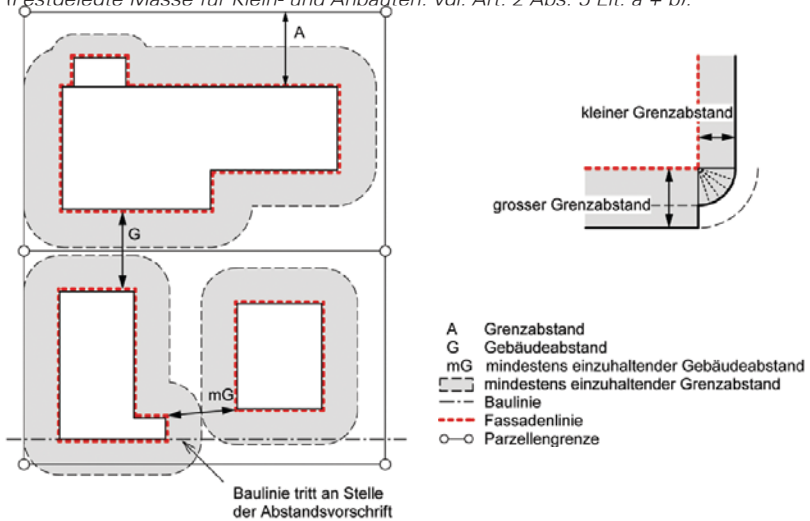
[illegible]estgelegte Masse für Klein- und Anbauten: vgl. Art. 2 Abs. 3 Lit. a + b.

A

G

mG

Baulinie tritt an Stelle der Abstandsvorschrift

kleiner Grenzabstand

grosser Grenzabstand

A Grenzabstand
G Gebäudeabstand
mG mindestens einzuhaltender Gebäudeabstand
mindestens einzuhaltender Grenzabstand
Baulinie
Fassadenlinie
Parzellengrenze